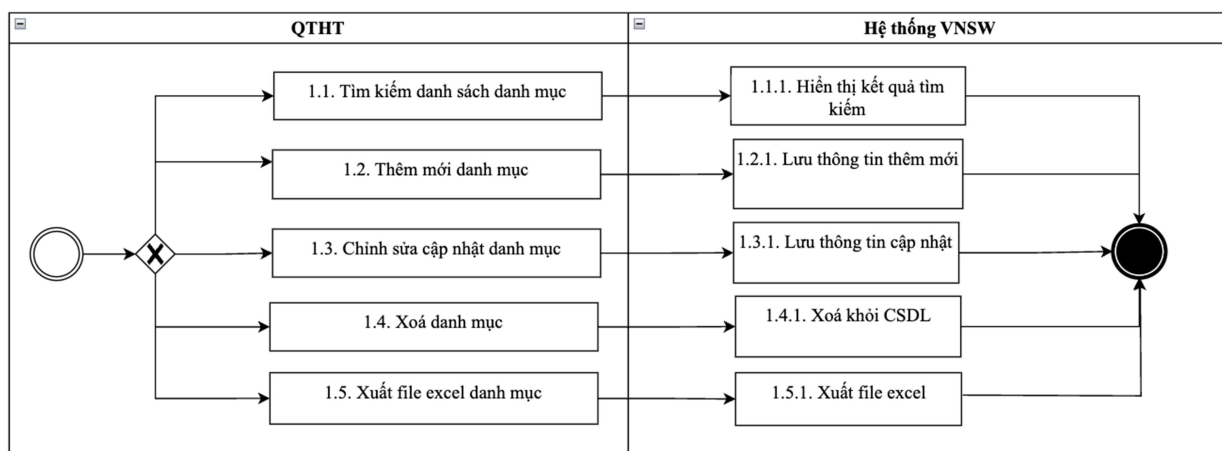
QTHT

Hệ thống VNSW

1.1. Tìm kiếm danh sách danh mục

1.1.1. Hiển thị kết quả tìm kiếm

1.2. Thêm mới danh mục

1.2.1. Lưu thông tin thêm mới

1.3. Chỉnh sửa cập nhật danh mục

1.3.1. Lưu thông tin cập nhật

1.4. Xoá danh mục

1.4.1. Xoá khỏi CSDL

1.5. Xuất file excel danh mục

1.5.1. Xuất file excel